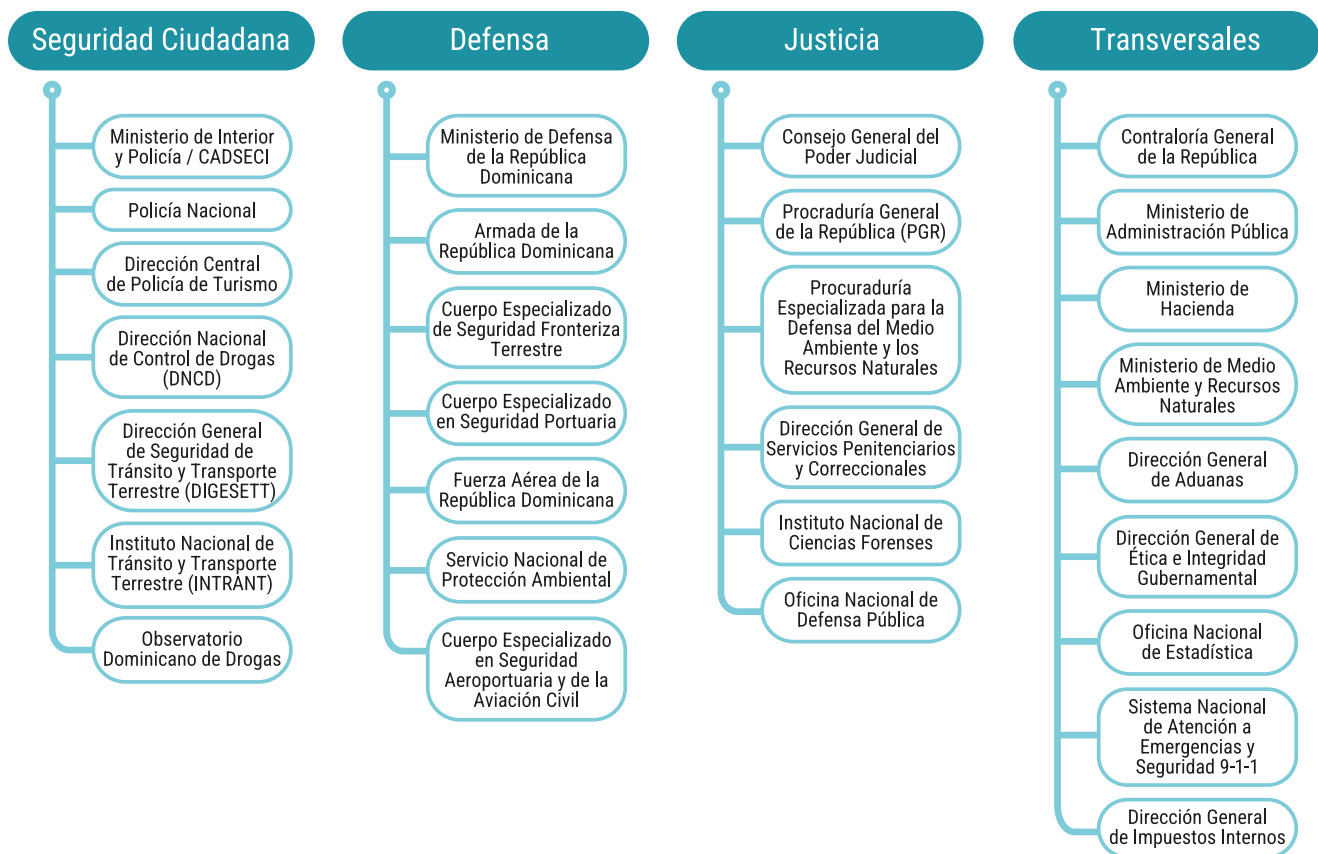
Seguridad Ciudadana

Ministerio de Interior y Policía / CADSECI

Policía Nacional

Dirección Central de Policía de Turismo

Dirección Nacional de Control de Drogas (DNCD)

Dirección General de Seguridad de Tránsito y Transporte Terrestre (DIGESETT)

Instituto Nacional de Tránsito y Transporte Terrestre (INTRANT)

Observatorio Dominicano de Drogas

Defensa

Ministerio de Defensa de la República Dominicana

Armada de la República Dominicana

Cuerpo Especializado de Seguridad Fronteriza Terrestre

Cuerpo Especializado en Seguridad Portuaria

Fuerza Aérea de la República Dominicana

Servicio Nacional de Protección Ambiental

Cuerpo Especializado en Seguridad Aeroportuaria y de la Aviación Civil

Justicia

Consejo General del Poder Judicial

Procraduría General de la República (PGR)

Procraduría Especializada para la Defensa del Medio Ambiente y los Recursos Naturales

Dirección General de Servicios Penitenciarios y Correccionales

Instituto Nacional de Ciencias Forenses

Oficina Nacional de Defensa Pública

Transversales

Contraloría General de la República

Ministerio de Administración Pública

Ministerio de Hacienda

Ministerio de Medio Ambiente y Recursos Naturales

Dirección General de Aduanas

Dirección General de Ética e Integridad Gubernamental

Oficina Nacional de Estadística

Sistema Nacional de Atención a Emergencias y Seguridad 9-1-1

Dirección General de Impuestos Internos